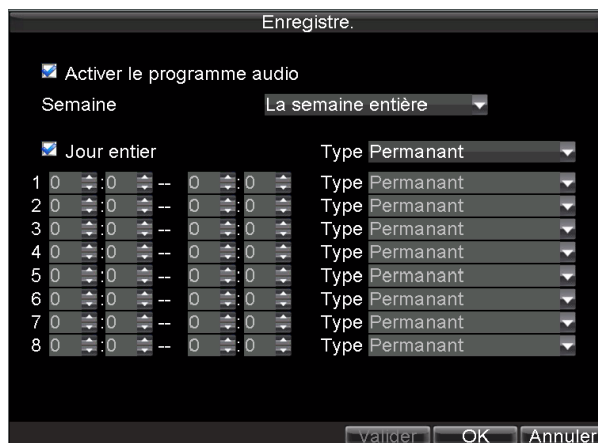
Enregistre.

Activer le programme audio

Semaine La semaine entière

Jour entier Type Permanant

1 0 :0 -- 0 :0 Type Permanant
2 0 :0 -- 0 :0 Type Permanant
3 0 :0 -- 0 :0 Type Permanant
4 0 :0 -- 0 :0 Type Permanant
5 0 :0 -- 0 :0 Type Permanant
6 0 :0 -- 0 :0 Type Permanant
7 0 :0 -- 0 :0 Type Permanant
8 0 :0 -- 0 :0 Type Permanant

Valider OK Annuler